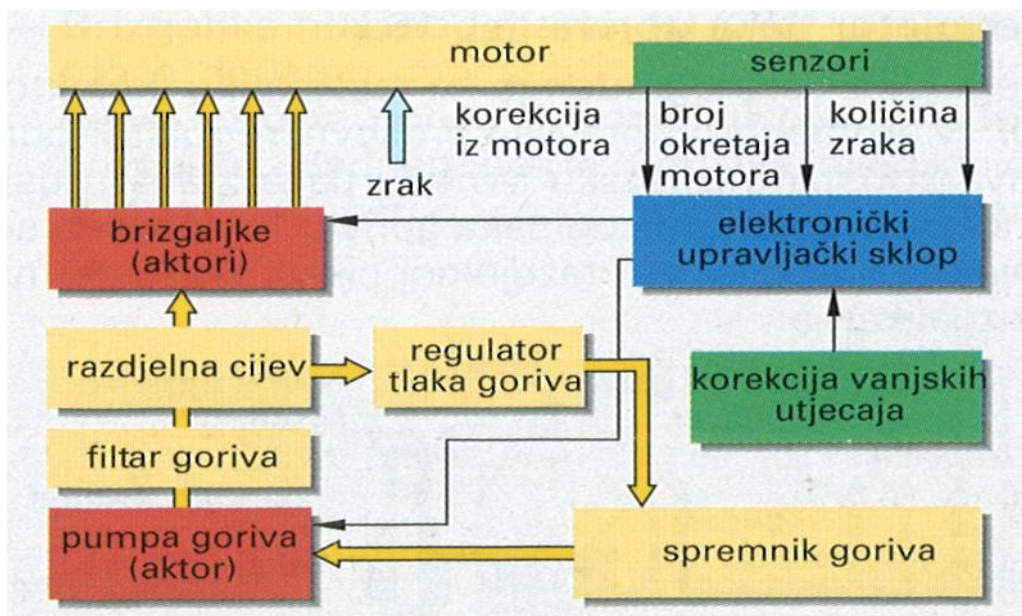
motor

senzori

korekcija iz motora

zrak

broj okretaja motora

količina zraka

brizgaljke (aktori)

elektronički upravljački sklop

razdjelna cijev

regulator tlaka goriva

korekcija vanjskih utjecaja

filtar goriva

pumpa goriva (aktor)

spremnik goriva